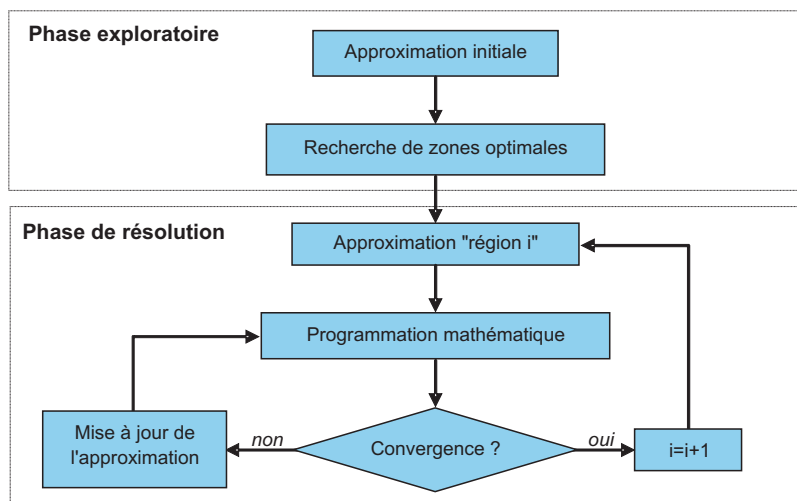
Phase exploratoire

Approximation initiale

Recherche de zones optimales

Phase de résolution

Approximation "région i"

Programmation mathématique

Mise à jour de l'approximation

non

Convergence ?

oui

i=i+1